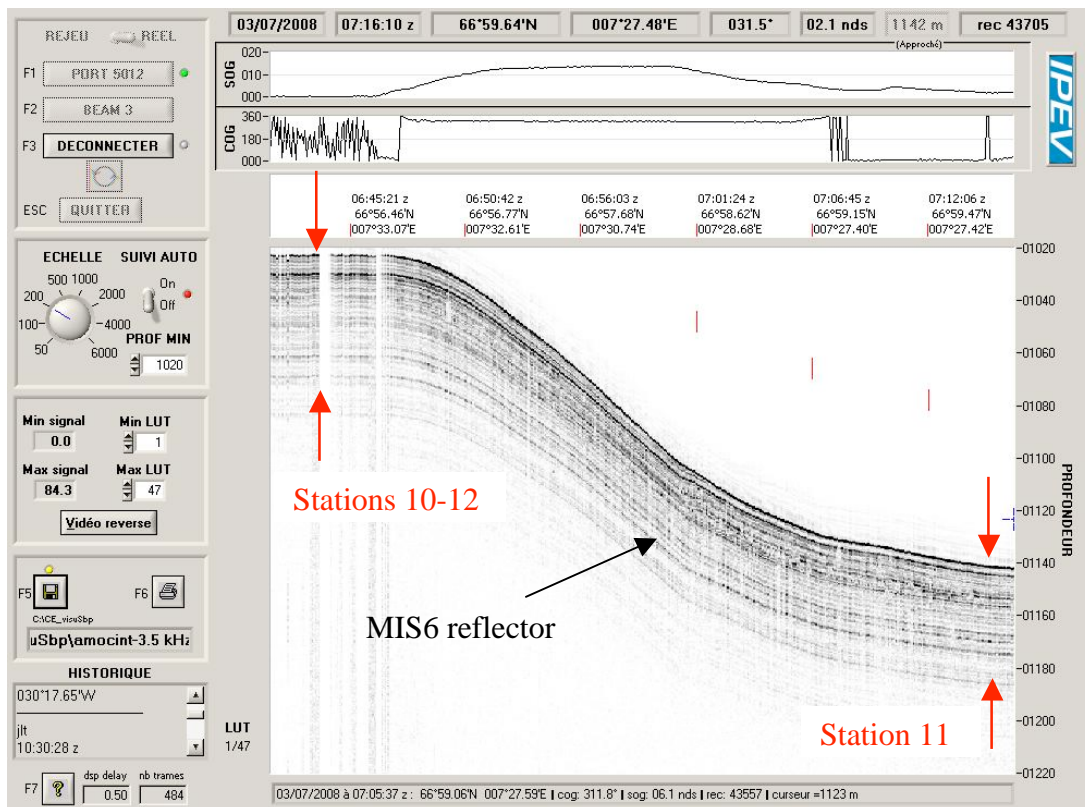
REJEU REEL

F1 PORT 5012

F2 BEAM 3

F3 DECONNECTER

ESC QUITTER

03/07/2008 07:16:10 z 66°59.64'N 007°27.48'E 031.5° 02.1 nds 1142 m rec 43705

(Approché)

SOG
020
010
000

COG
360
180
000

IPEV

06:45:21 z
66°56.46'N
007°33.07'E

06:50:42 z
66°56.77'N
007°32.61'E

06:56:03 z
66°57.68'N
007°30.74'E

07:01:24 z
66°58.62'N
007°28.68'E

07:06:45 z
66°59.15'N
007°27.40'E

07:12:06 z
66°59.47'N
007°27.42'E

ECHELLE SUIVI AUTO

500 1000
200 2000
100 4000
50 6000

On
Off

PROF MIN
1020

Min signal
0.0

Min LUT
1

Max signal
84.3

Max LUT
47

Vidéo reverse

F5 F6

C:\CE_visuSbp

uSbp\amocint-3.5 kHz

HISTORIQUE

030°17.65'W

jlt
10:30:28 z

F7 dsp delay 0.50 nb trames 484

LUT
1/47

-01020
-01040
-01060
-01080
-01100
-01120
-01140
-01160
-01180
-01200
-01220

PROFONDEUR

Stations 10-12

MIS6 reflector

Station 11

03/07/2008 à 07:05:37 z : 66°59.06'N 007°27.59'E | cog: 311.8° | sog: 06.1 nds | rec: 43557 | curseur =1123 m